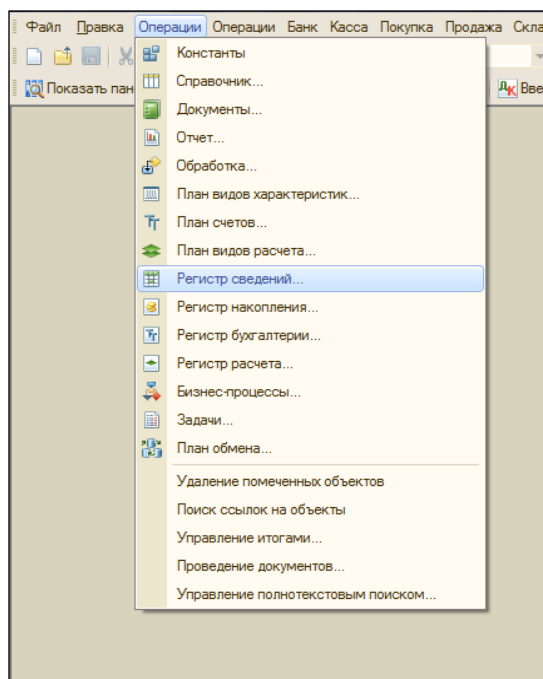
Файл Правка Операции Операции Банк Касса Покупка Продажа Скла

Показать пан

Вве

Константы
Справочник...
Документы...
Отчет...
Обработка...
План видов характеристик...
План счетов...
План видов расчета...
Регистр сведений...
Регистр накопления...
Регистр бухгалтерии...
Регистр расчета...
Бизнес-процессы...
Задачи...
План обмена...
Удаление помеченных объектов
Поиск ссылок на объекты
Управление итогами...
Проведение документов...
Управление полнотекстовым поиском...